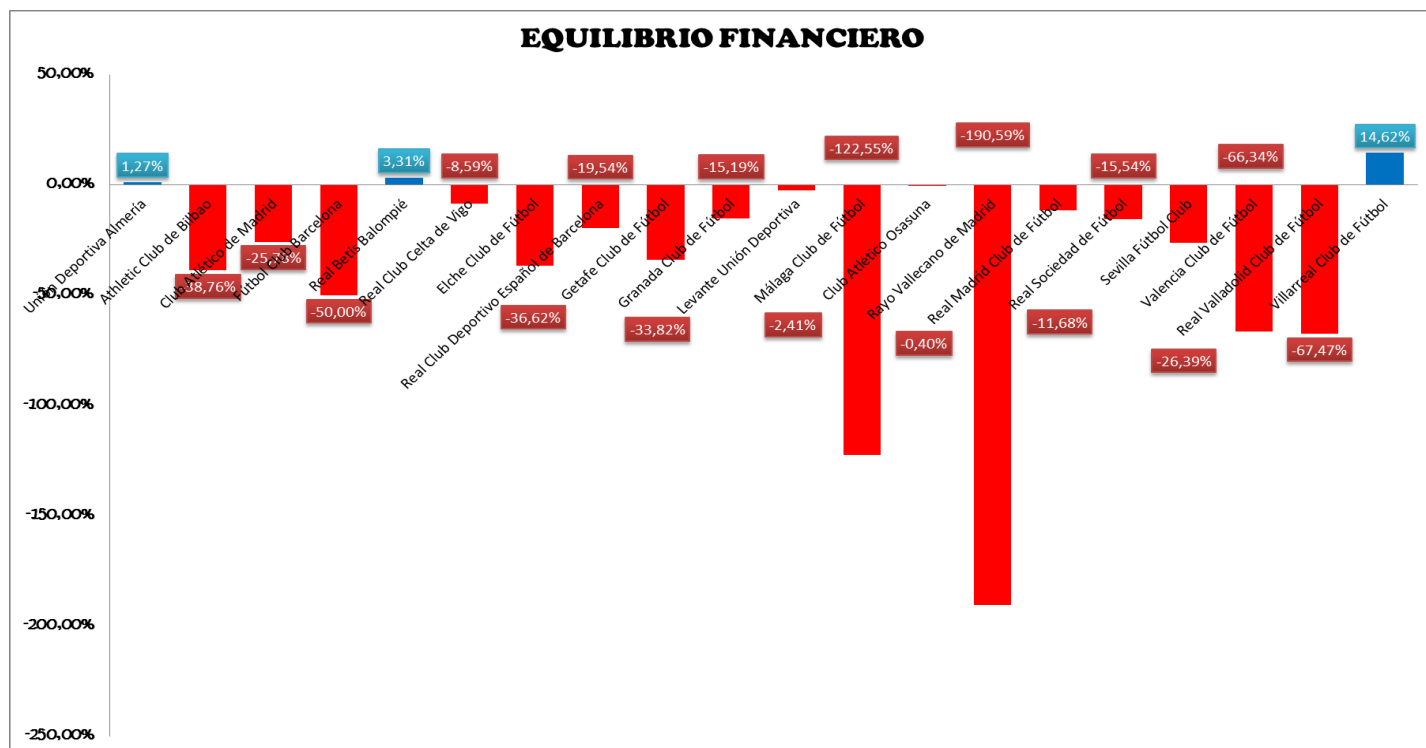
EQUILIBRIO FINANCIERO

50,00%
0,00%
-50,00%
-100,00%
-150,00%
-200,00%
-250,00%

1,27%
-38,76%
-25,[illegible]%
-50,00%
3,31%
-8,59%
-36,62%
-19,54%
-33,82%
-15,19%
-2,41%
-122,55%
-0,40%
-190,59%
-11,68%
-15,54%
-26,39%
-66,34%
-67,47%
14,62%

Un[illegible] Deportiva Almería
Athletic Club de Bilbao
Club Atlético de Madrid
Fútbol Club Barcelona
Real Betis Balompié
Real Club Celta de Vigo
Elche Club de Fútbol
Real Club Deportivo Español de Barcelona
Getafe Club de Fútbol
Granada Club de Fútbol
Levante Unión Deportiva
Málaga Club de Fútbol
Club Atlético Osasuna
Rayo Vallecano de Madrid
Real Madrid Club de Fútbol
Real Sociedad de Fútbol
Sevilla Fútbol Club
Valencia Club de Fútbol
Real Valladolid Club de Fútbol
Villarreal Club de Fútbol